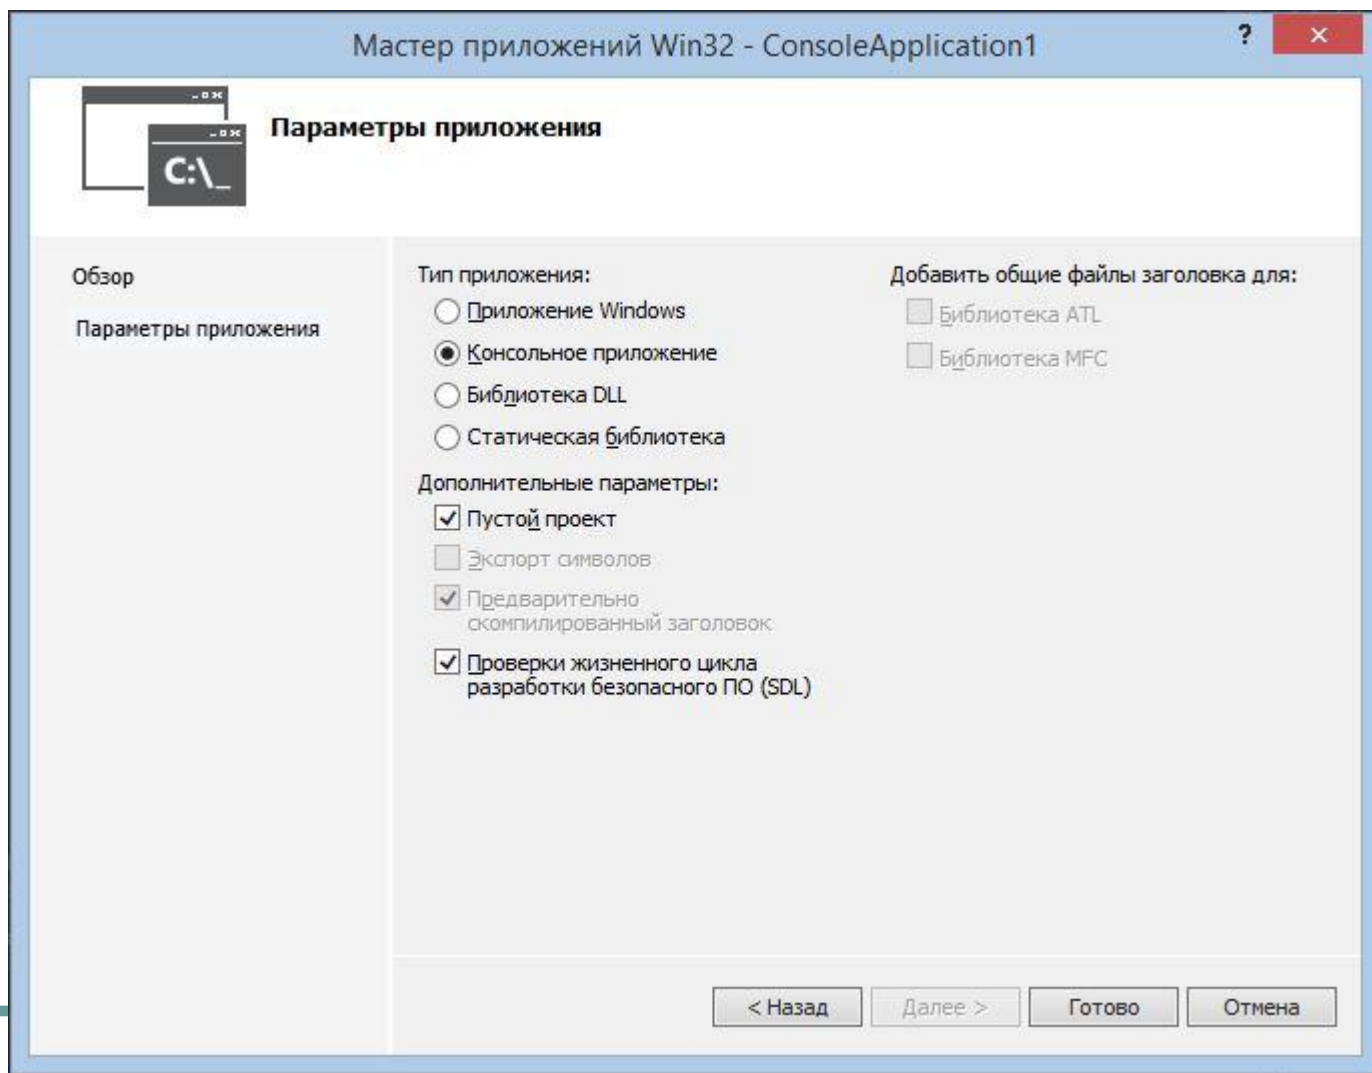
Мастер приложений Win32 - ConsoleApplication1

?

×

C:\_

Параметры приложения

Обзор

Параметры приложения

Тип приложения:

Приложение Windows

Консольное приложение

Библиотека DLL

Статическая библиотека

Дополнительные параметры:

Пустой проект

Экспорт символов

Предварительно скомпилированный заголовок

Проверки жизненного цикла разработки безопасного ПО (SDL)

Добавить общие файлы заголовка для:

Библиотека ATL

Библиотека MFC

< Назад

Далее >

Готово

Отмена